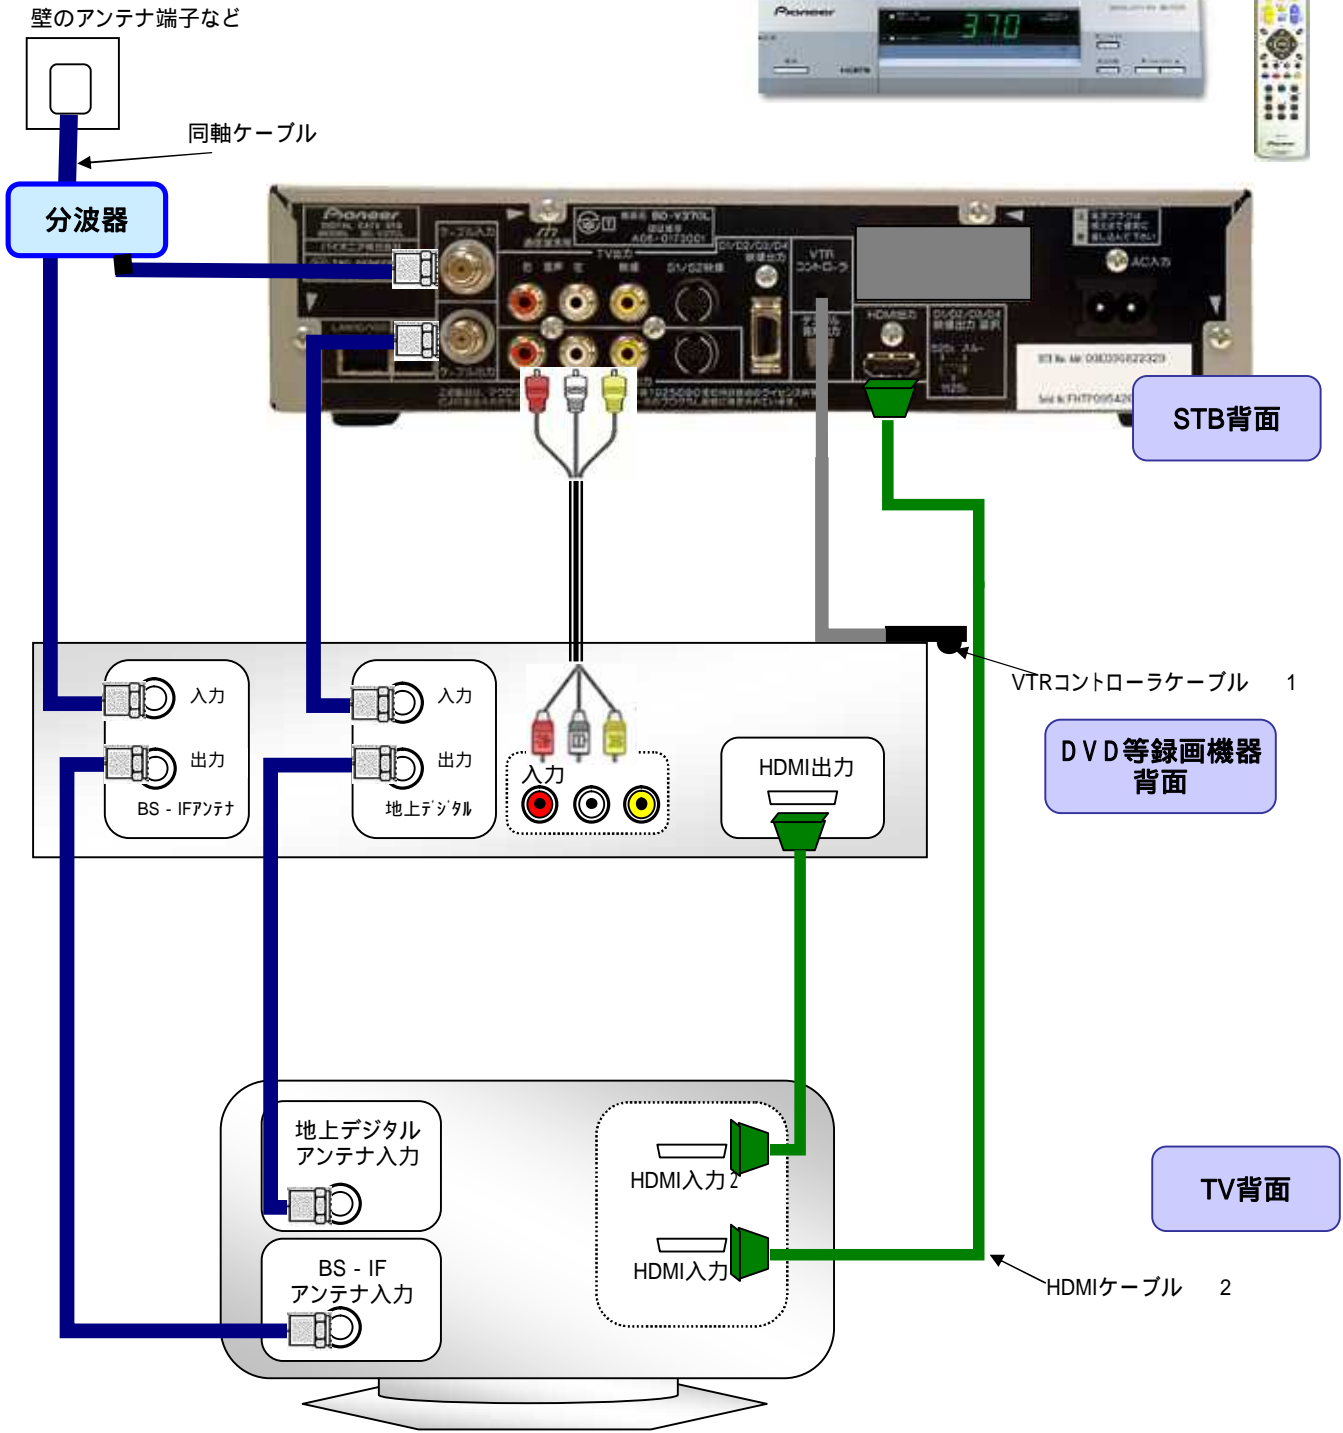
壁のアンテナ端子など

同軸ケーブル

分波器

STB背面

VTRコントローラケーブル　　1

DVD等録画機器背面

入力

出力

BS - IFｱﾝﾃﾅ

入力

出力

地上ﾃﾞｼﾞﾀﾙ

入力

HDMI出力

地上デジタルアンテナ入力

BS - IFアンテナ入力

HDMI入力2

HDMI入力

TV背面

HDMIケーブル　　2